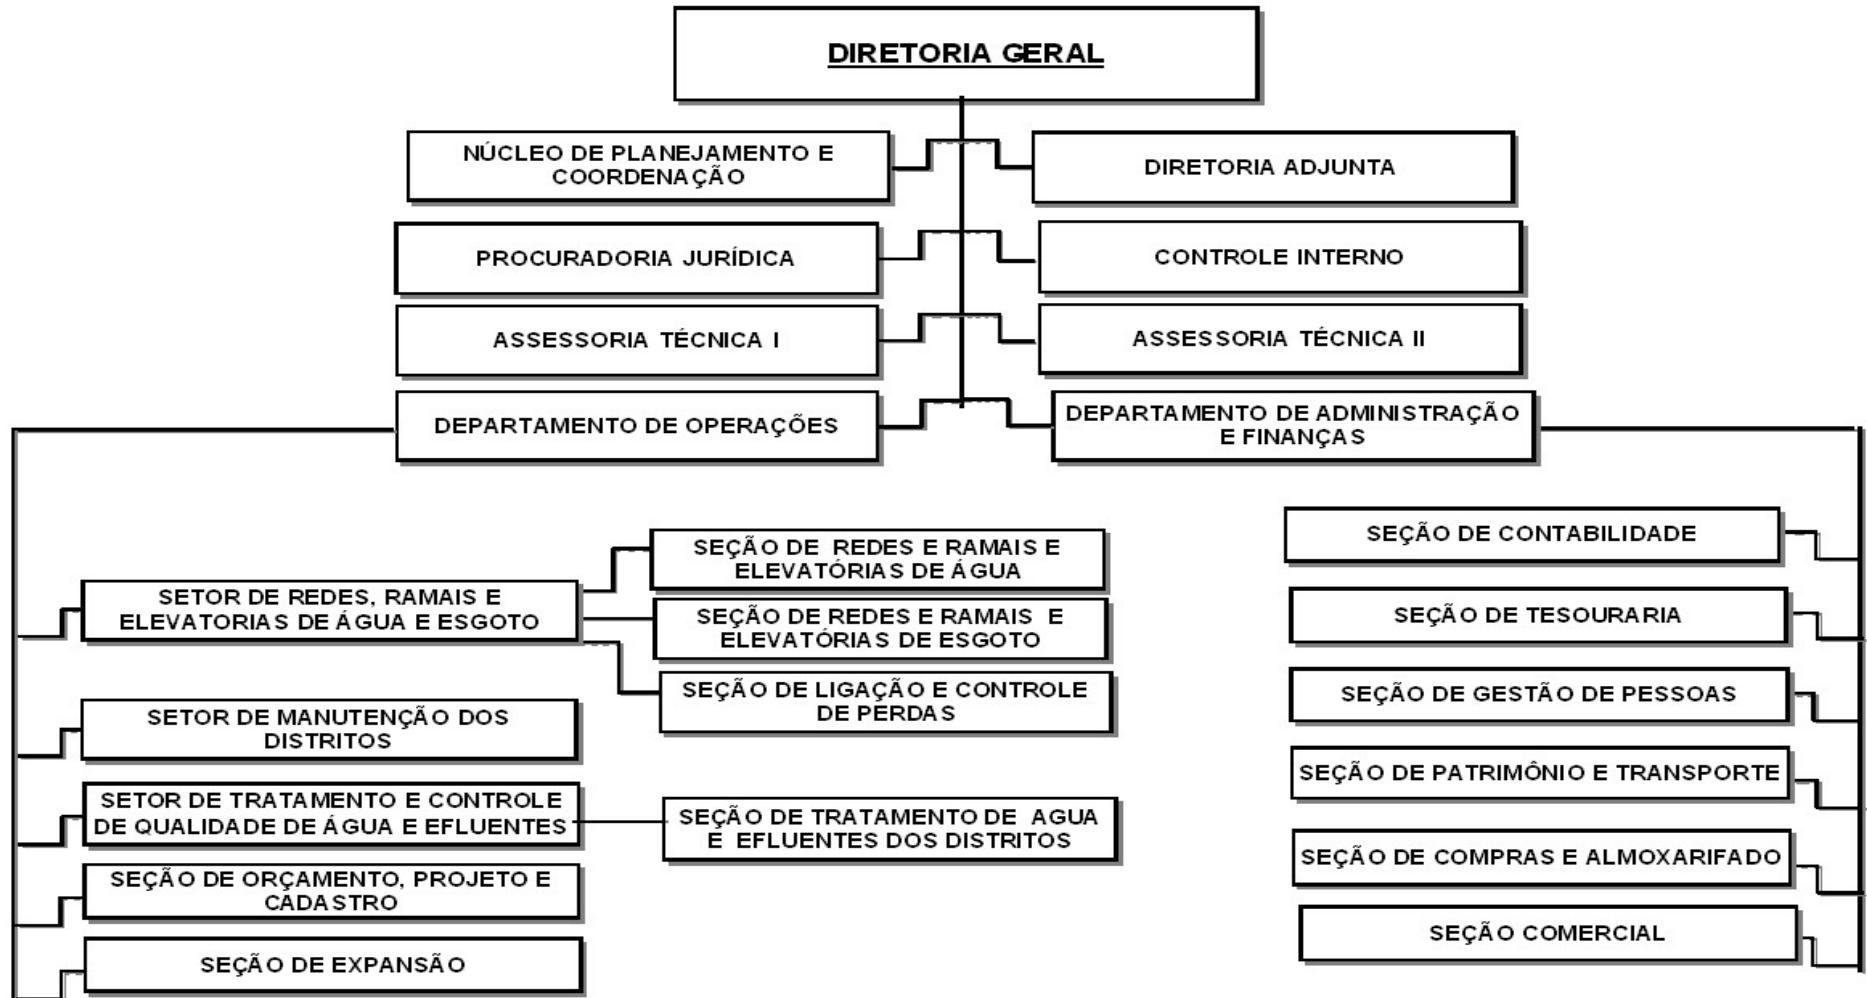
DIRETORIA GERAL

NÚCLEO DE PLANEJAMENTO E COORDENAÇÃO

DIRETORIA ADJUNTA

PROCURADORIA JURÍDICA

CONTROLE INTERNO

ASSESSORIA TÉCNICA I

ASSESSORIA TÉCNICA II

DEPARTAMENTO DE OPERAÇÕES

DEPARTAMENTO DE ADMINISTRAÇÃO E FINANÇAS

SETOR DE REDES, RAMAIS E ELEVATORIAS DE ÁGUA E ESGOTO

SEÇÃO DE REDES E RAMAIS E ELEVATÓRIAS DE ÁGUA

SEÇÃO DE REDES E RAMAIS E ELEVATÓRIAS DE ESGOTO

SEÇÃO DE LIGAÇÃO E CONTROLE DE PERDAS

SETOR DE MANUTENÇÃO DOS DISTRITOS

SETOR DE TRATAMENTO E CONTROLE DE QUALIDADE DE ÁGUA E EFLUENTES

SEÇÃO DE TRATAMENTO DE AGUA E EFLUENTES DOS DISTRITOS

SEÇÃO DE ORÇAMENTO, PROJETO E CADASTRO

SEÇÃO DE EXPANSÃO

SEÇÃO DE CONTABILIDADE

SEÇÃO DE TESOURARIA

SEÇÃO DE GESTÃO DE PESSOAS

SEÇÃO DE PATRIMÔNIO E TRANSPORTE

SEÇÃO DE COMPRAS E ALMOXARIFADO

SEÇÃO COMERCIAL